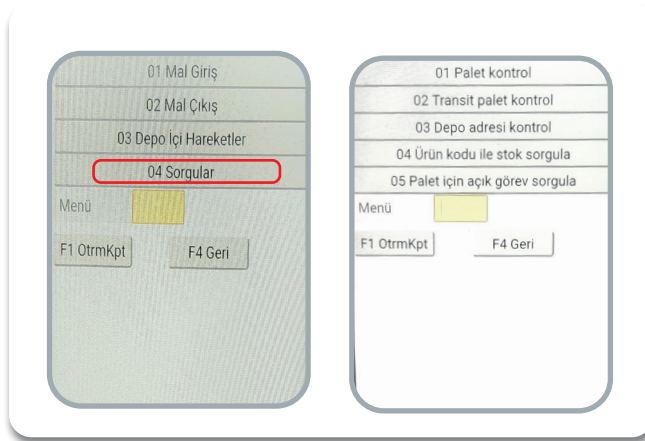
01 Mal Giriş

02 Mal Çıkış

03 Depo İçi Hareketler

04 Sorgular

Menü

F1 OtrmKpt

F4 Geri

01 Palet kontrol

02 Transit palet kontrol

03 Depo adresi kontrol

04 Ürün kodu ile stok sorgula

05 Palet için açık görev sorgula

Menü

F1 OtrmKpt

F4 Geri